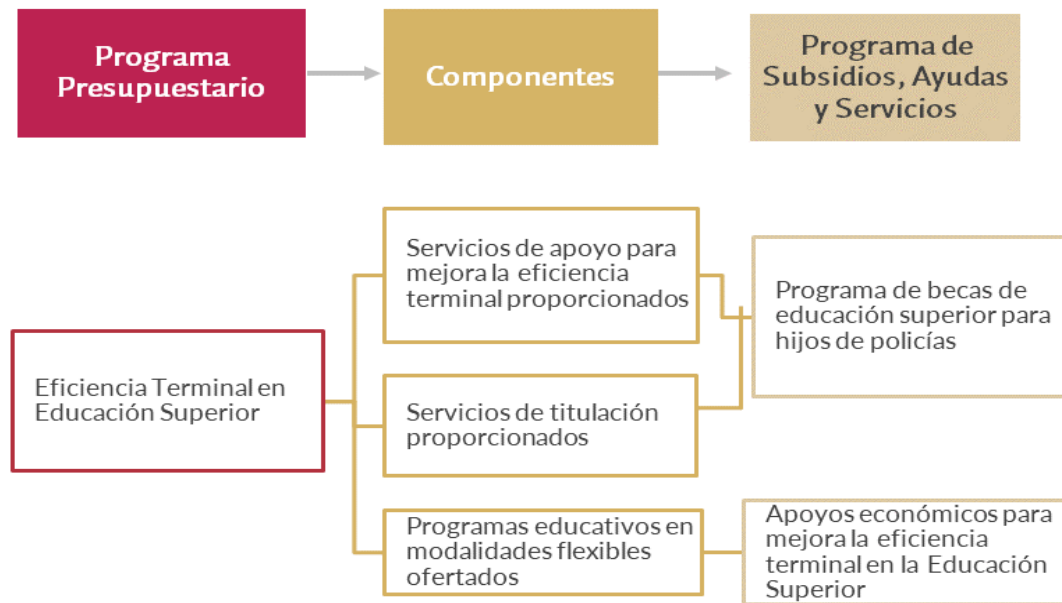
Programa Presupuestario

Componentes

Programa de Subsidios, Ayudas y Servicios

Eficiencia Terminal en Educación Superior

Servicios de apoyo para mejora la eficiencia terminal proporcionados

Servicios de titulación proporcionados

Programas educativos en modalidades flexibles ofertados

Programa de becas de educación superior para hijos de policías

Apoyos económicos para mejora la eficiencia terminal en la Educación Superior